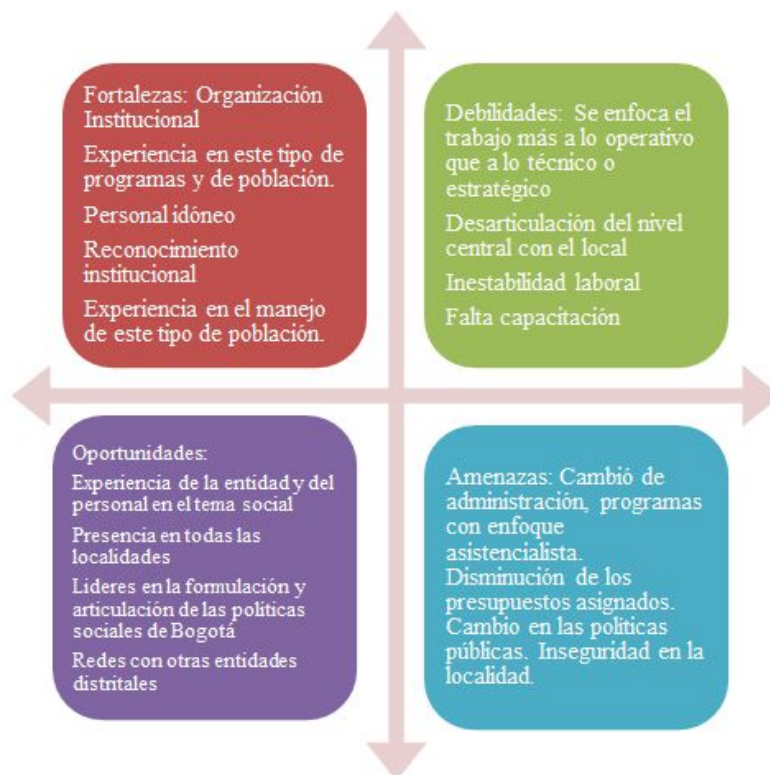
Fortalezas: Organización Institucional

Experiencia en este tipo de programas y de población.

Personal idóneo

Reconocimiento institucional

Experiencia en el manejo de este tipo de población.

Debilidades: Se enfoca el trabajo más a lo operativo que a lo técnico o estratégico

Desarticulación del nivel central con el local

Inestabilidad laboral

Falta capacitación

Oportunidades:

Experiencia de la entidad y del personal en el tema social

Presencia en todas las localidades

Lideres en la formulación y articulación de las políticas sociales de Bogotá

Redes con otras entidades distritales

Amenazas: Cambió de administración, programas con enfoque asistencialista.
Disminución de los presupuestos asignados.
Cambio en las políticas públicas. Inseguridad en la localidad.